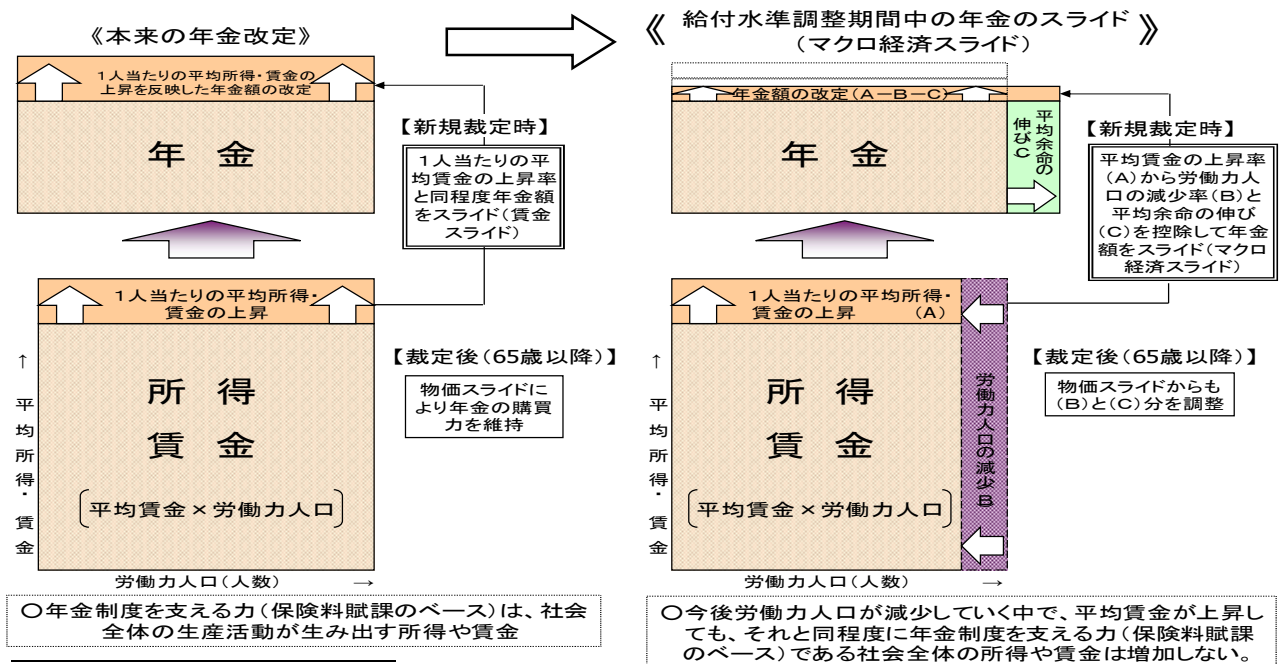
《本来の年金改定》

1人当たりの平均所得・賃金の上昇を反映した年金額の改定

年　金

【新規裁定時】

1人当たりの平均賃金の上昇率と同程度年金額をスライド(賃金スライド)

1人当たりの平均所得・賃金の上昇

↑

平均所得・賃金

所　得

賃　金

平均賃金×労働力人口

【裁定後(65歳以降)】

物価スライドにより年金の購買力を維持

労働力人口(人数)　→

○年金制度を支える力(保険料賦課のベース)は、社会全体の生産活動が生み出す所得や賃金

《 給付水準調整期間中の年金のスライド (マクロ経済スライド) 》

年金額の改定(A−B−C)

年　金

平均余命の伸びC

【新規裁定時】

平均賃金の上昇率(A)から労働力人口の減少率(B)と平均余命の伸び(C)を控除して年金額をスライド(マクロ経済スライド)

1人当たりの平均所得・賃金の上昇　(A)

↑

平均所得・賃金

所　得

賃　金

平均賃金×労働力人口

労働力人口の減少B

【裁定後(65歳以降)】

物価スライドからも(B)と(C)分を調整

労働力人口(人数)　→

○今後労働力人口が減少していく中で、平均賃金が上昇しても、それと同程度に年金制度を支える力(保険料賦課のベース)である社会全体の所得や賃金は増加しない。